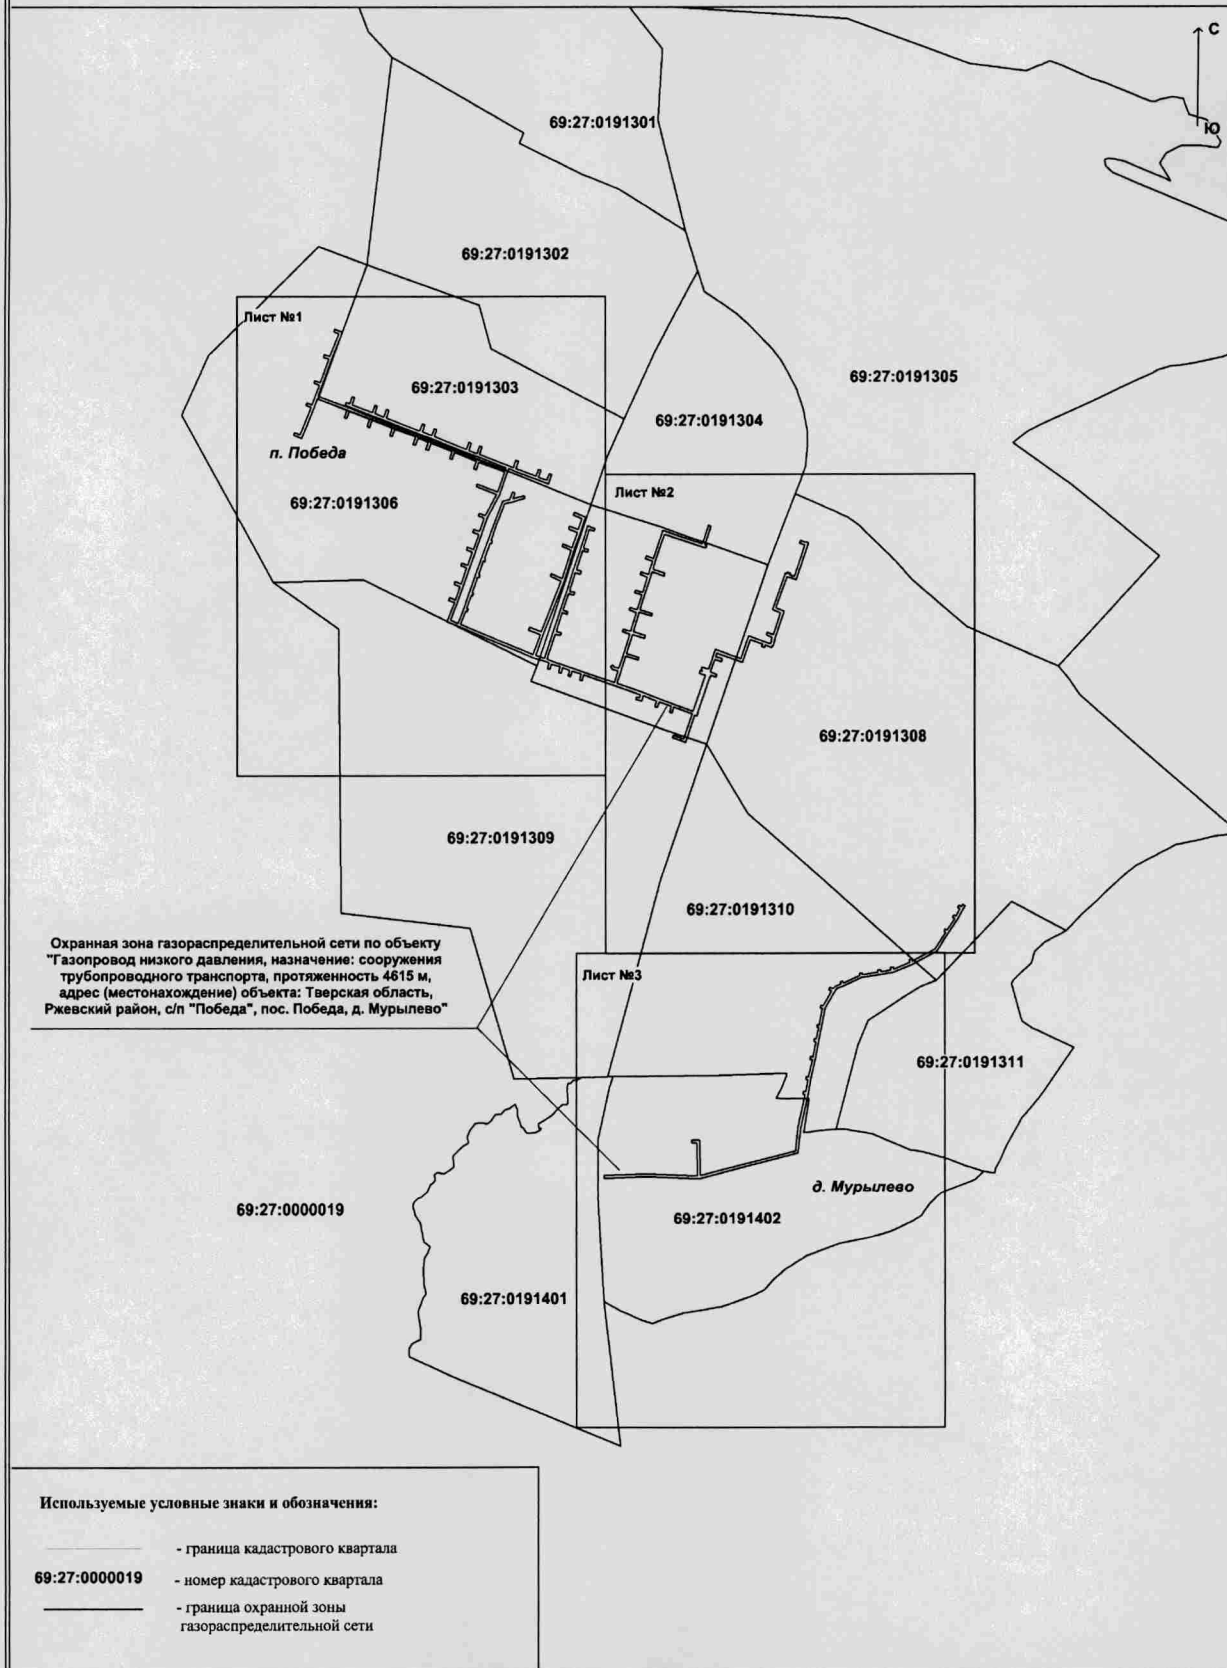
С

Ю

69:27:0191301

69:27:0191302

Лист №1

69:27:0191303

69:27:0191305

69:27:0191304

п. Победа

69:27:0191306

Лист №2

69:27:0191308

69:27:0191309

69:27:0191310

Охранная зона газораспределительной сети по объекту "Газопровод низкого давления, назначение: сооружения трубопроводного транспорта, протяженность 4615 м, адрес (местонахождение) объекта: Тверская область, Ржевский район, с/п "Победа", пос. Победа, д. Мурылево"

Лист №3

69:27:0191311

д. Мурылево

69:27:0000019

69:27:0191402

69:27:0191401

Используемые условные знаки и обозначения:

- граница кадастрового квартала

69:27:0000019 - номер кадастрового квартала

- граница охранной зоны газораспределительной сети